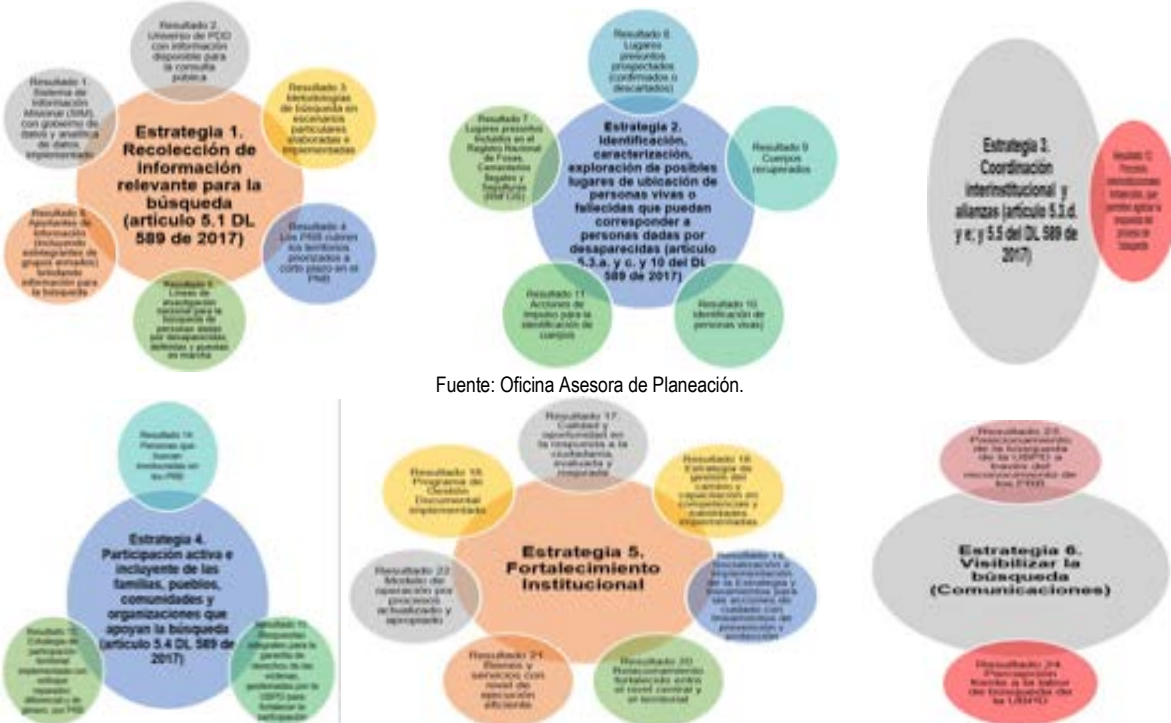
Resultado 2. Universo de PDD con información disponible para la consulta pública

Resultado 1. Sistema de Información Misional (SIM), con gobierno de datos y analítica de datos, implementado

Resultado 3. Metodologías de búsqueda en escenarios particulares elaboradas e implementadas

Estrategia 1. Recolección de información relevante para la búsqueda (artículo 5.1 DL 589 de 2017)

Resultado 5. Aportantes de información (incluyendo exintegrantes de grupos armados) brindando información para la búsqueda

Resultado 4. Los PRB cubren sus territorios priorizados a corto plazo en el PNB

Resultado 6. Líneas de investigación nacional para la búsqueda de personas dadas por desaparecidas, definidas y puestas en marcha

Resultado 8. Lugares presuntos prospectados (confirmados o descartados)

Resultado 7. Lugares presuntos incluidos en el Registro Nacional de Fosas, Cementerios Ilegales y Sepulturas (RNFCIS)

Estrategia 2. Identificación, caracterización, exploración de posibles lugares de ubicación de personas vivas o fallecidas que pueden corresponder a personas dadas por desaparecidas (artículo 5.3.a. y c. y 10 del DL 589 de 2017)

Resultado 9. Cuerpos recuperados

Resultado 11. Acciones de impulso para la identificación de cuerpos

Resultado 10. Identificación de personas vivas

Estrategia 3. Coordinación interinstitucional y alianzas (artículo 5.2.d. y e; y 5.5 del DL 589 de 2017)

Resultado 12. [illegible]

Fuente: Oficina Asesora de Planeación.

Resultado 14. Personas que buscan involucradas en los PRB

Estrategia 4. Participación activa e incluyente de las familias, pueblos, comunidades y organizaciones que apoyan la búsqueda (artículo 5.4 DL 589 de 2017)

Resultado 15. Estrategia de participación territorial implementada con enfoque reparador, diferencial y de género, por PRB

Resultado 13. Búsquedas integrales para la garantía de derechos de las víctimas, gestionadas por la UBPD para fortalecer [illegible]

Resultado 17. Calidad y oportunidad en la respuesta a la ciudadanía, evaluada y mejorada

Resultado 19. Programa de Gestión Documental implementado

Resultado 18. Estrategia de gestión del cambio y capacitación en competencias y habilidades implementadas

Estrategia 5. Fortalecimiento Institucional

Resultado 22. Modelo de operación por procesos actualizado y apropiado

Resultado 16. Socialización e implementación de la Estrategia y lineamientos para las acciones de cuidado con lineamientos de prevención y protección

Resultado 21. Bienes y servicios con nivel de ejecución eficiente

Resultado 20. Relacionamiento fortalecido entre el nivel central y el territorial

Resultado 23. Posicionamiento de la búsqueda de la UBPD a través del reconocimiento de los PRB

Estrategia 6. Visibilizar la búsqueda (Comunicaciones)

Resultado 24. Percepción frente a la labor de búsqueda de la UBPD